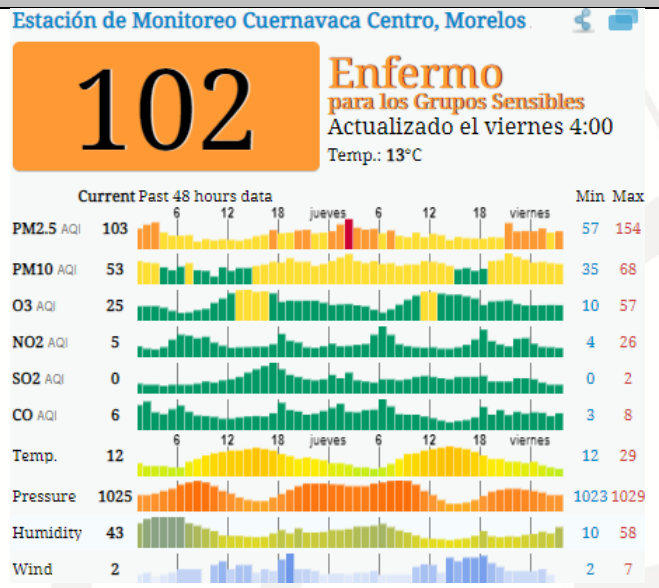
Estación de Monitoreo Cuernavaca Centro, Morelos

102

Enfermo
para los Grupos Sensibles
Actualizado el viernes 4:00
Temp.: 13°C

| | Current | Past 48 hours data | Min | Max |
|---|---|---|---|---|
| PM2.5 AQI | 103 | | 57 | 154 |
| PM10 AQI | 53 | | 35 | 68 |
| O3 AQI | 25 | | 10 | 57 |
| NO2 AQI | 5 | | 4 | 26 |
| SO2 AQI | 0 | | 0 | 2 |
| CO AQI | 6 | | 3 | 8 |
| Temp. | 12 | | 12 | 29 |
| Pressure | 1025 | | 1023 | 1029 |
| Humidity | 43 | | 10 | 58 |
| Wind | 2 | | 2 | 7 |

6 12 18 jueves 6 12 18 viernes

6 12 18 jueves 6 12 18 viernes